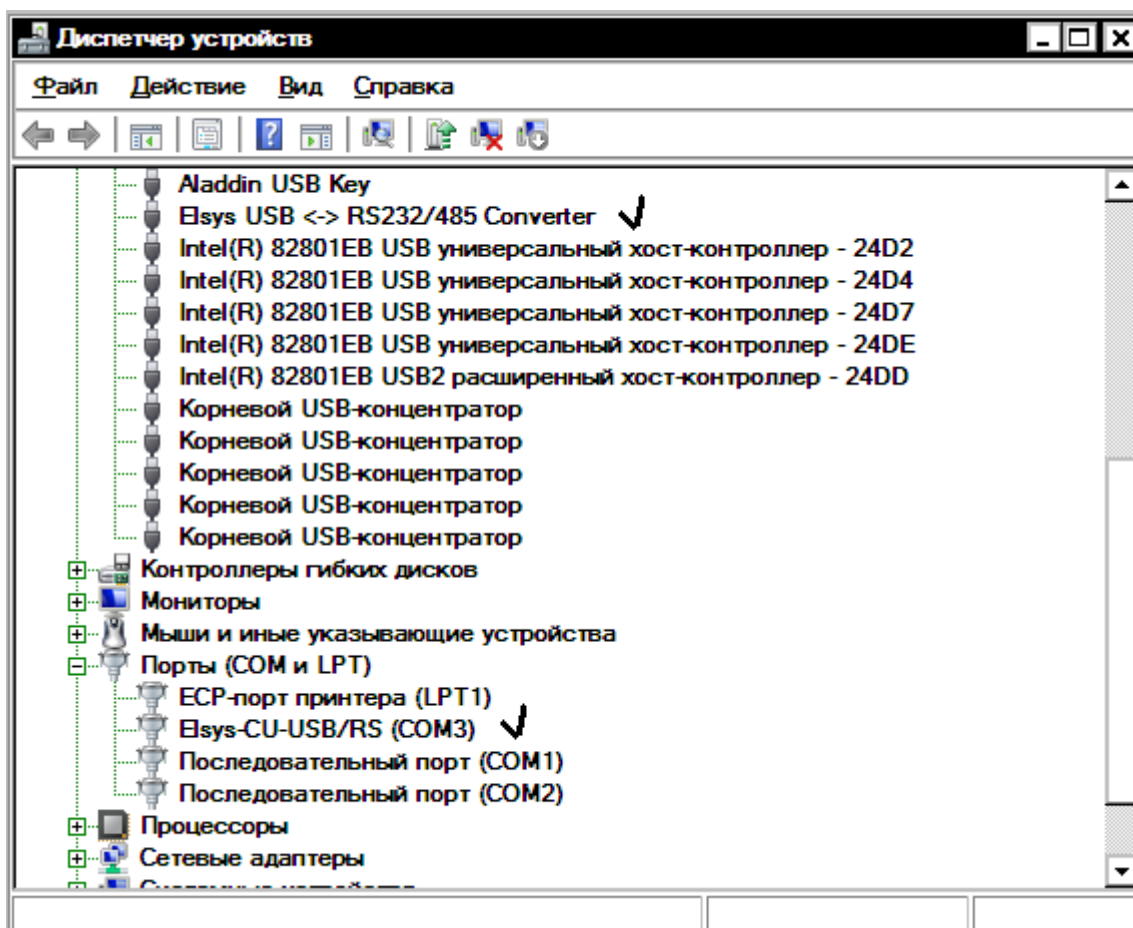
Диспетчер устройств

Файл Действие Вид Справка

Aladdin USB Key
Elsys USB <-> RS232/485 Converter
Intel(R) 82801EB USB универсальный хост-контроллер - 24D2
Intel(R) 82801EB USB универсальный хост-контроллер - 24D4
Intel(R) 82801EB USB универсальный хост-контроллер - 24D7
Intel(R) 82801EB USB универсальный хост-контроллер - 24DE
Intel(R) 82801EB USB2 расширенный хост-контроллер - 24DD
Корневой USB-концентратор
Корневой USB-концентратор
Корневой USB-концентратор
Корневой USB-концентратор
Корневой USB-концентратор
Контроллеры гибких дисков
Мониторы
Мыши и иные указывающие устройства
Порты (COM и LPT)
ECP-порт принтера (LPT1)
Elsys-CU-USB/RS (COM3)
Последовательный порт (COM1)
Последовательный порт (COM2)
Процессоры
Сетевые адаптеры
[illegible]